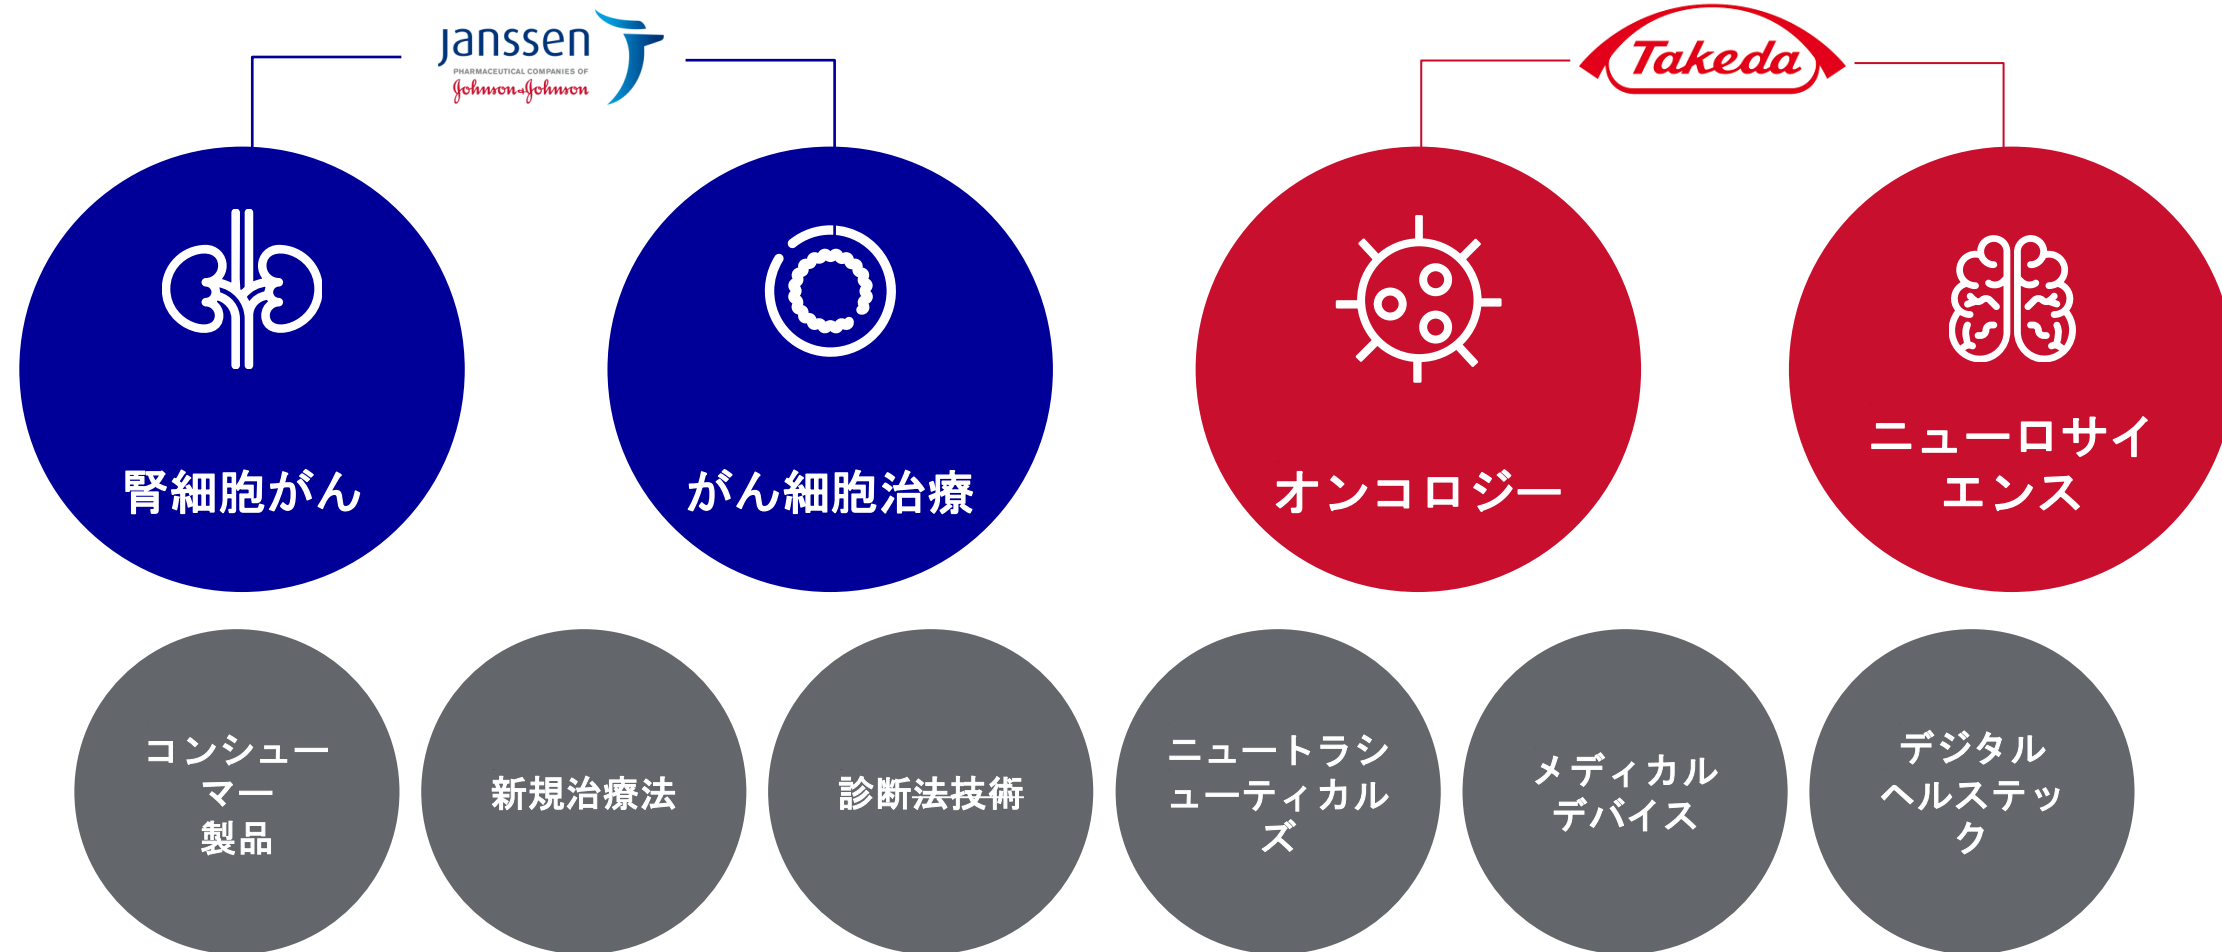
janssen
PHARMACEUTICAL COMPANIES OF
Johnson & Johnson

Takeda

腎細胞がん

がん細胞治療

オンコロジー

ニューロサイエンス

コンシューマー製品

新規治療法

診断法技術

ニュートラシューティカルズ

メディカルデバイス

デジタルヘルステック